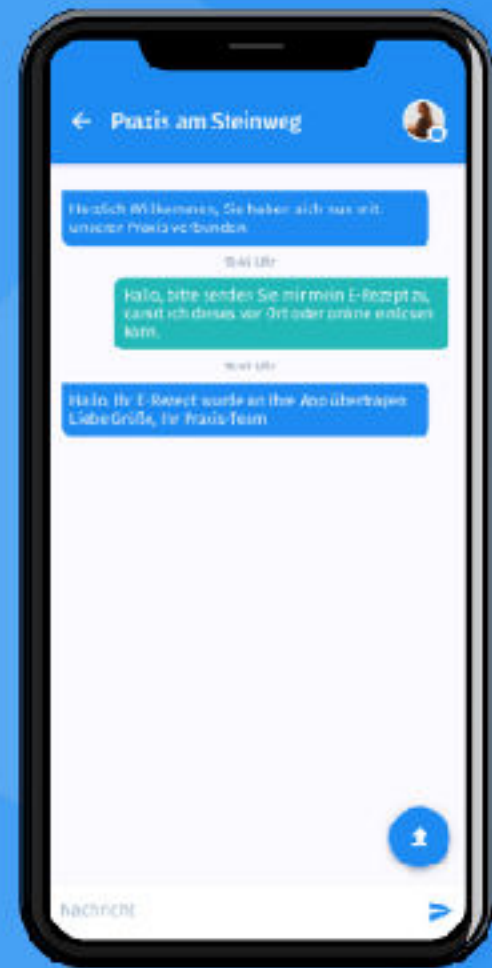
Praxis am Steinweg

Herzlich Willkommen, Sie haben sich nun mit unserer Praxis verbunden

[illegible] Uhr

Hallo, bitte senden Sie mir mein E-Rezept zu, damit ich dieses vor Ort oder online einlösen kann.

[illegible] Uhr

Hallo, Ihr E-Rezept wurde an Ihre App übertragen Liebe Grüße, Ihr Praxis-Team

Nachricht